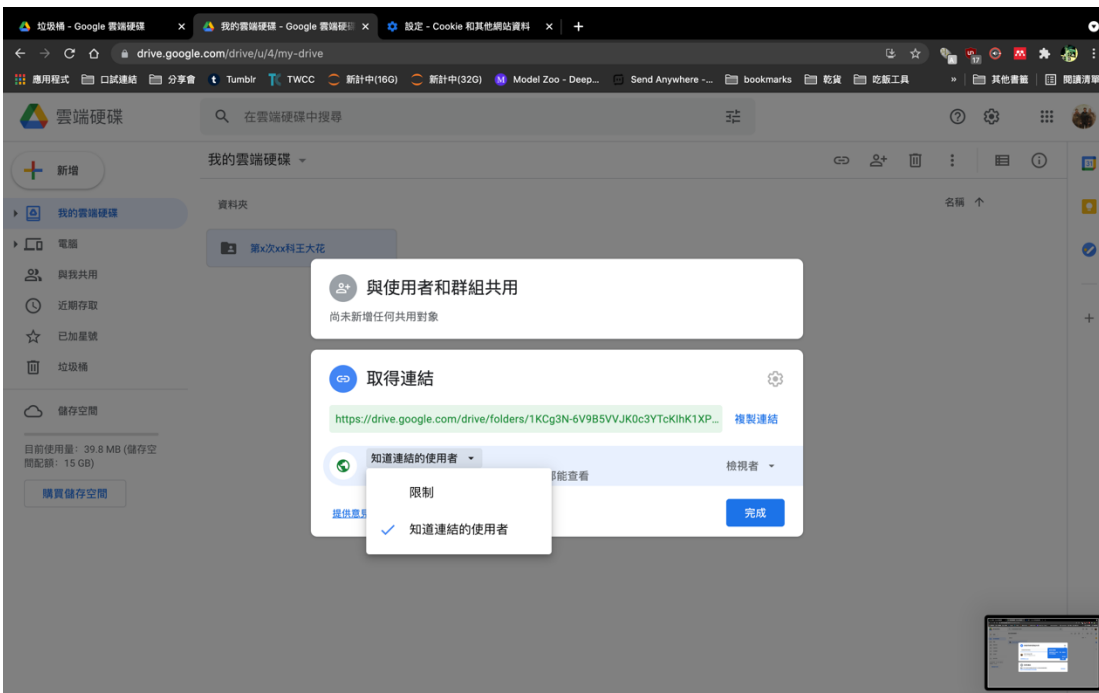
垃圾桶 - Google 雲端硬碟 ×
我的雲端硬碟 - Google 雲端硬 ×
設定 - Cookie 和其他網站資料 ×
+

drive.google.com/drive/u/4/my-drive

17

應用程式　口試連結　分享會　Tumblr　TWCC　新計中(16G)　新計中(32G)　Model Zoo - Deep...　Send Anywhere -...　bookmarks　乾貨　吃飯工具　»　其他書籤　閱讀清單

雲端硬碟
在雲端硬碟中搜尋

新增
我的雲端硬碟
電腦
與我共用
近期存取
已加星號
垃圾桶
儲存空間
目前使用量: 39.8 MB (儲存空間配額: 15 GB)
購買儲存空間

我的雲端硬碟
資料夾
名稱
第x次xx科王大花

與使用者和群組共用
尚未新增任何共用對象

取得連結
https://drive.google.com/drive/folders/1KCg3N-6V9B5VVJK0c3YTcKlhK1XP...
複製連結
知道連結的使用者
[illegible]都能查看
檢視者
提供意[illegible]
完成

限制
知道連結的使用者